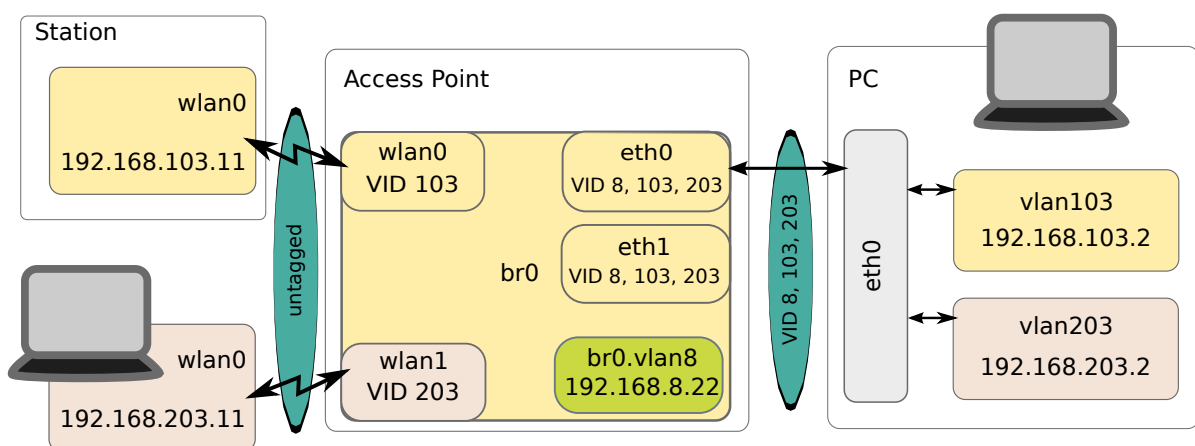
Station

wlan0

192.168.103.11

wlan0

192.168.203.11

untagged

Access Point

wlan0
VID 103

eth0
VID 8, 103, 203

br0

eth1
VID 8, 103, 203

wlan1
VID 203

br0.vlan8
192.168.8.22

VID 8, 103, 203

PC

eth0

vlan103
192.168.103.2

vlan203
192.168.203.2